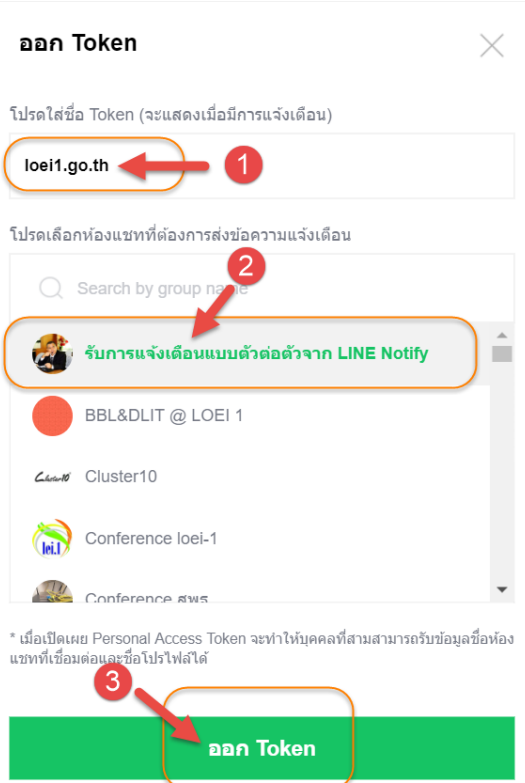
ออก Token

โปรดใส่ชื่อ Token (จะแสดงเมื่อมีการแจ้งเตือน)

loei1.go.th

1

โปรดเลือกห้องแชทที่ต้องการส่งข้อความแจ้งเตือน

2

Search by group name

รับการแจ้งเตือนแบบตัวต่อตัวจาก LINE Notify

BBL&DLIT @ LOEI 1

Cluster10

Cluster10

Conference loei-1

Conference สพร

* เมื่อเปิดเผย Personal Access Token จะทำให้บุคคลที่สามสามารถรับข้อมูลชื่อห้องแชทที่เชื่อมต่อและชื่อโปรไฟล์ได้

3

ออก Token